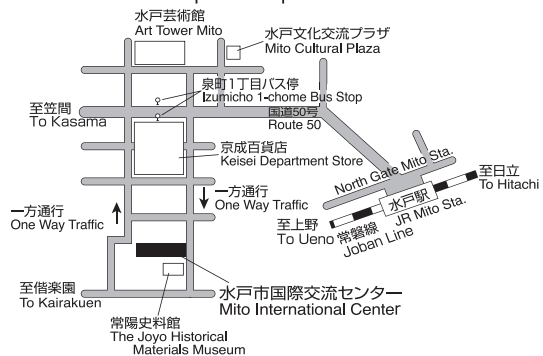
水戸芸術館
Art Tower Mito

水戸文化交流プラザ
Mito Cultural Plaza

泉町1丁目バス停
Izumicho 1-chome Bus Stop

至笠間
To Kasama

国道50号
Route 50

京成百貨店
Keisei Department Store

North Gate Mito Sta.

至日立
To Hitachi

一方通行
One Way Traffic

一方通行
One Way Traffic

水戸駅
JR Mito Sta.

至上野
To Ueno

常磐線
Joban Line

至偕楽園
To Kairakuen

水戸市国際交流センター
Mito International Center

常陽史料館
The Joyo Historical Materials Museum